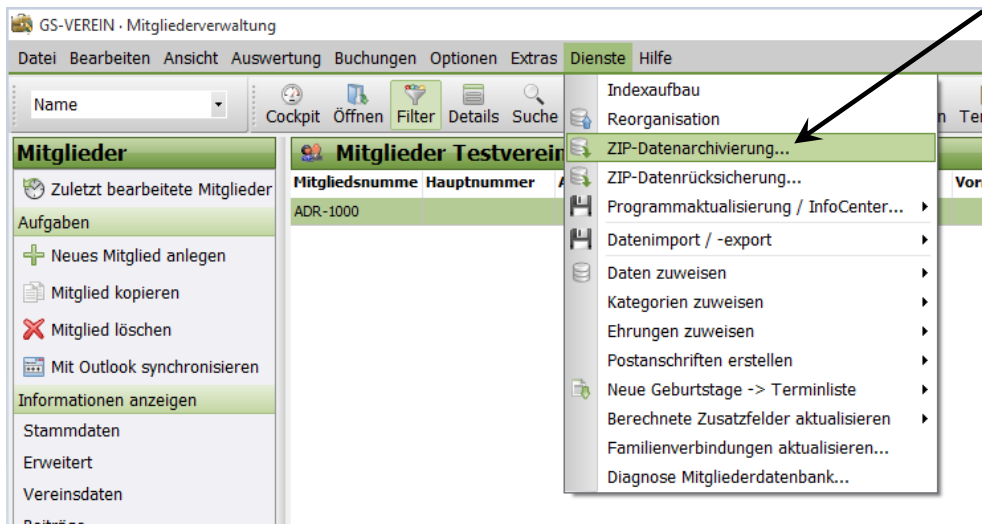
GS-VEREIN · Mitgliederverwaltung

Datei Bearbeiten Ansicht Auswertung Buchungen Optionen Extras Dienste Hilfe

Name

Cockpit Öffnen Filter Details Suche

n Ter

Mitglieder

Zuletzt bearbeitete Mitglieder

Aufgaben

Neues Mitglied anlegen

Mitglied kopieren

Mitglied löschen

Mit Outlook synchronisieren

Informationen anzeigen

Stammdaten

Erweitert

Vereinsdaten

Mitglieder Testverein

| Mitgliedsnumme | Hauptnummer | Vor |
|---|---|---|
| ADR-1000 | | |

Indexaufbau

Reorganisation

ZIP-Datenarchivierung...

ZIP-Datenrücksicherung...

Programmaktualisierung / InfoCenter...

Datenimport / -export

Daten zuweisen

Kategorien zuweisen

Ehrungen zuweisen

Postanschriften erstellen

Neue Geburtstage -> Terminliste

Berechnete Zusatzfelder aktualisieren

Familienverbindungen aktualisieren...

Diagnose Mitgliederdatenbank...